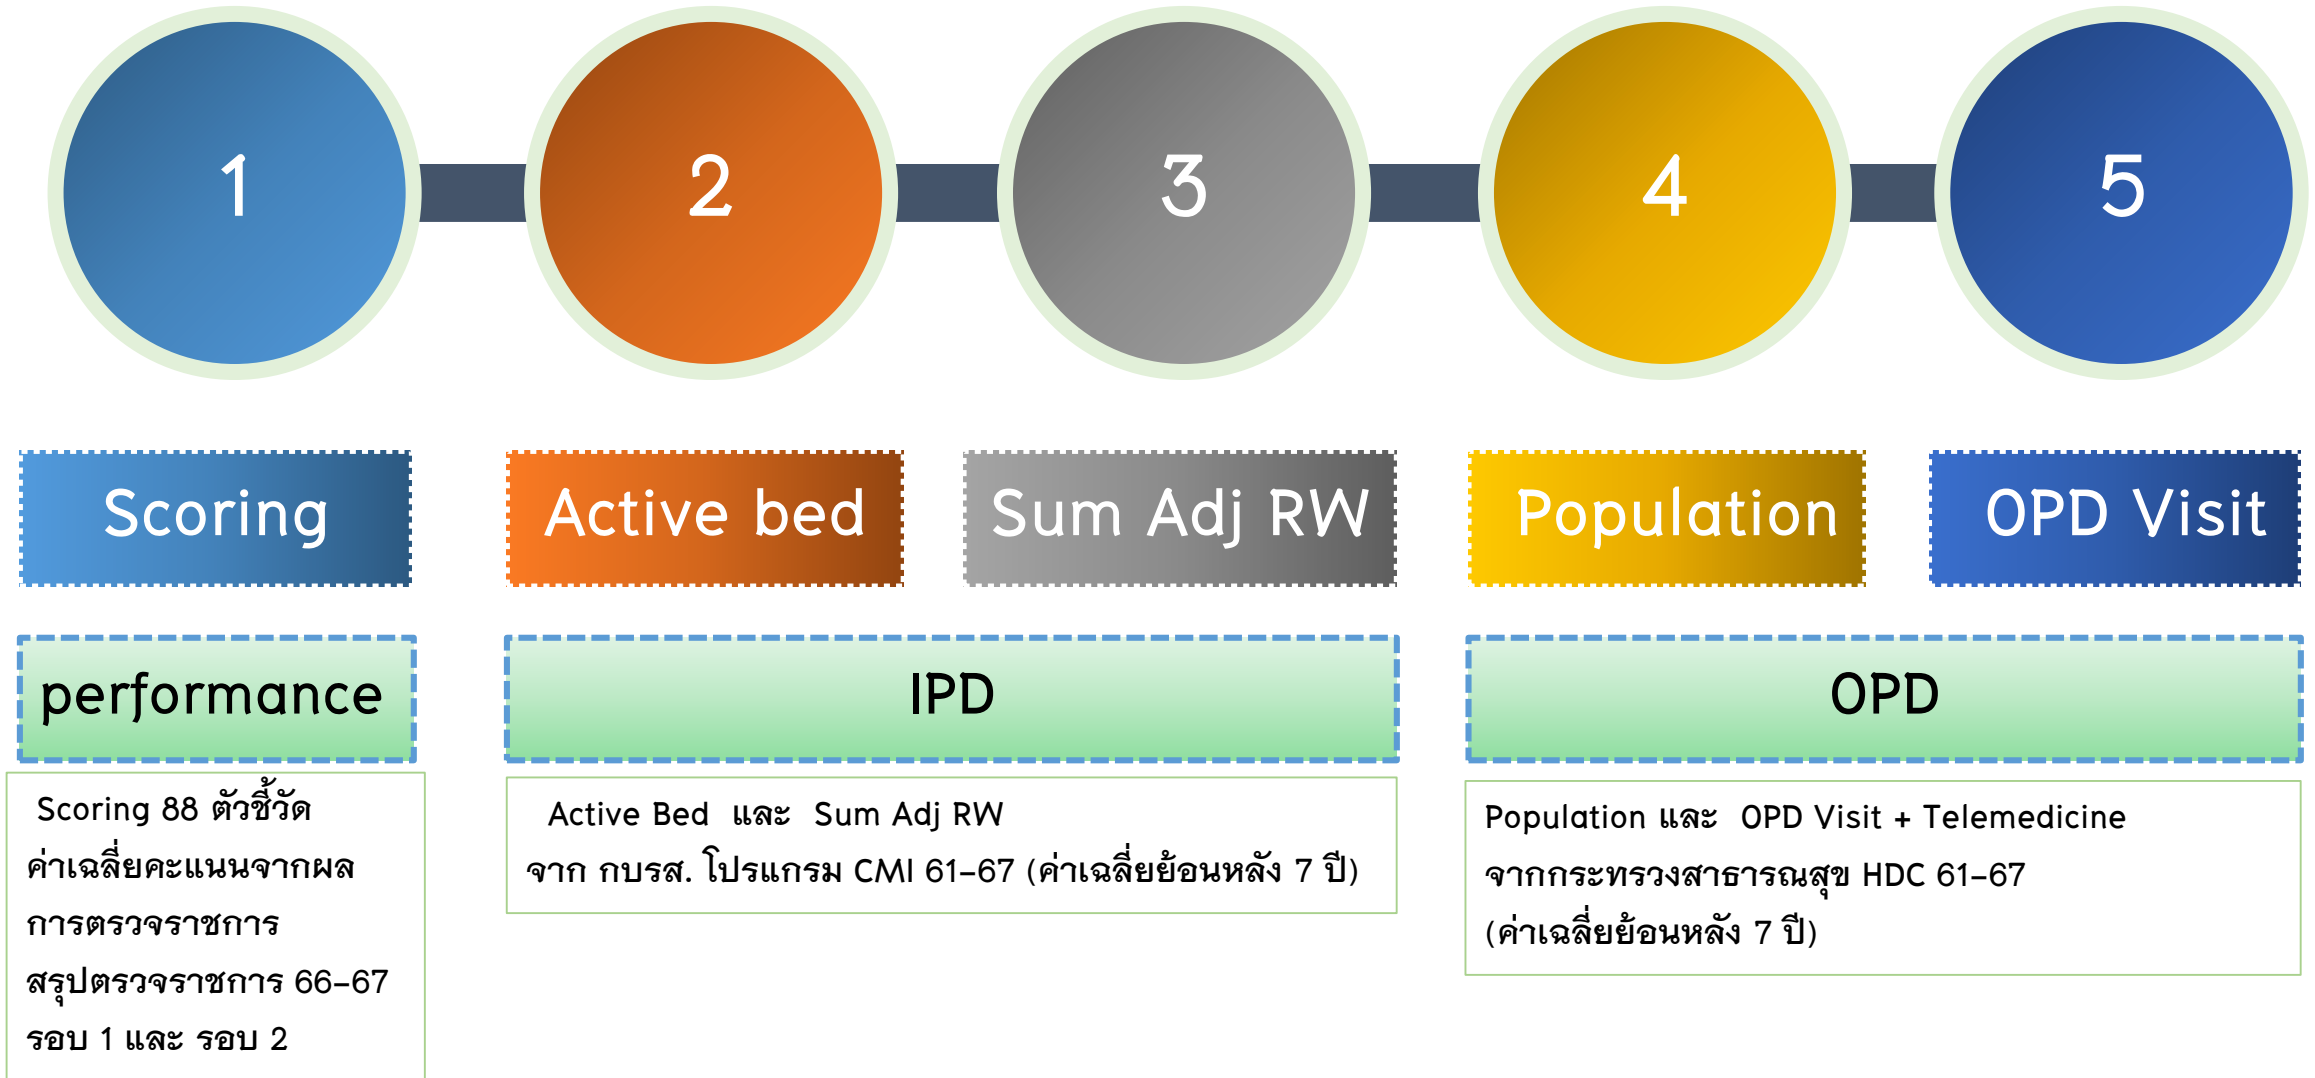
1

2

3

4

5

Scoring

Active bed

Sum Adj RW

Population

OPD Visit

performance

IPD

OPD

Scoring 88 ตัวชี้วัด ค่าเฉลี่ยคะแนนจากผลการตรวจราชการ สรุปตรวจราชการ 66-67 รอบ 1 และ รอบ 2

Active Bed และ Sum Adj RW จาก กบรส. โปรแกรม CMI 61-67 (ค่าเฉลี่ยย้อนหลัง 7 ปี)

Population และ OPD Visit + Telemedicine จากกระทรวงสาธารณสุข HDC 61-67 (ค่าเฉลี่ยย้อนหลัง 7 ปี)